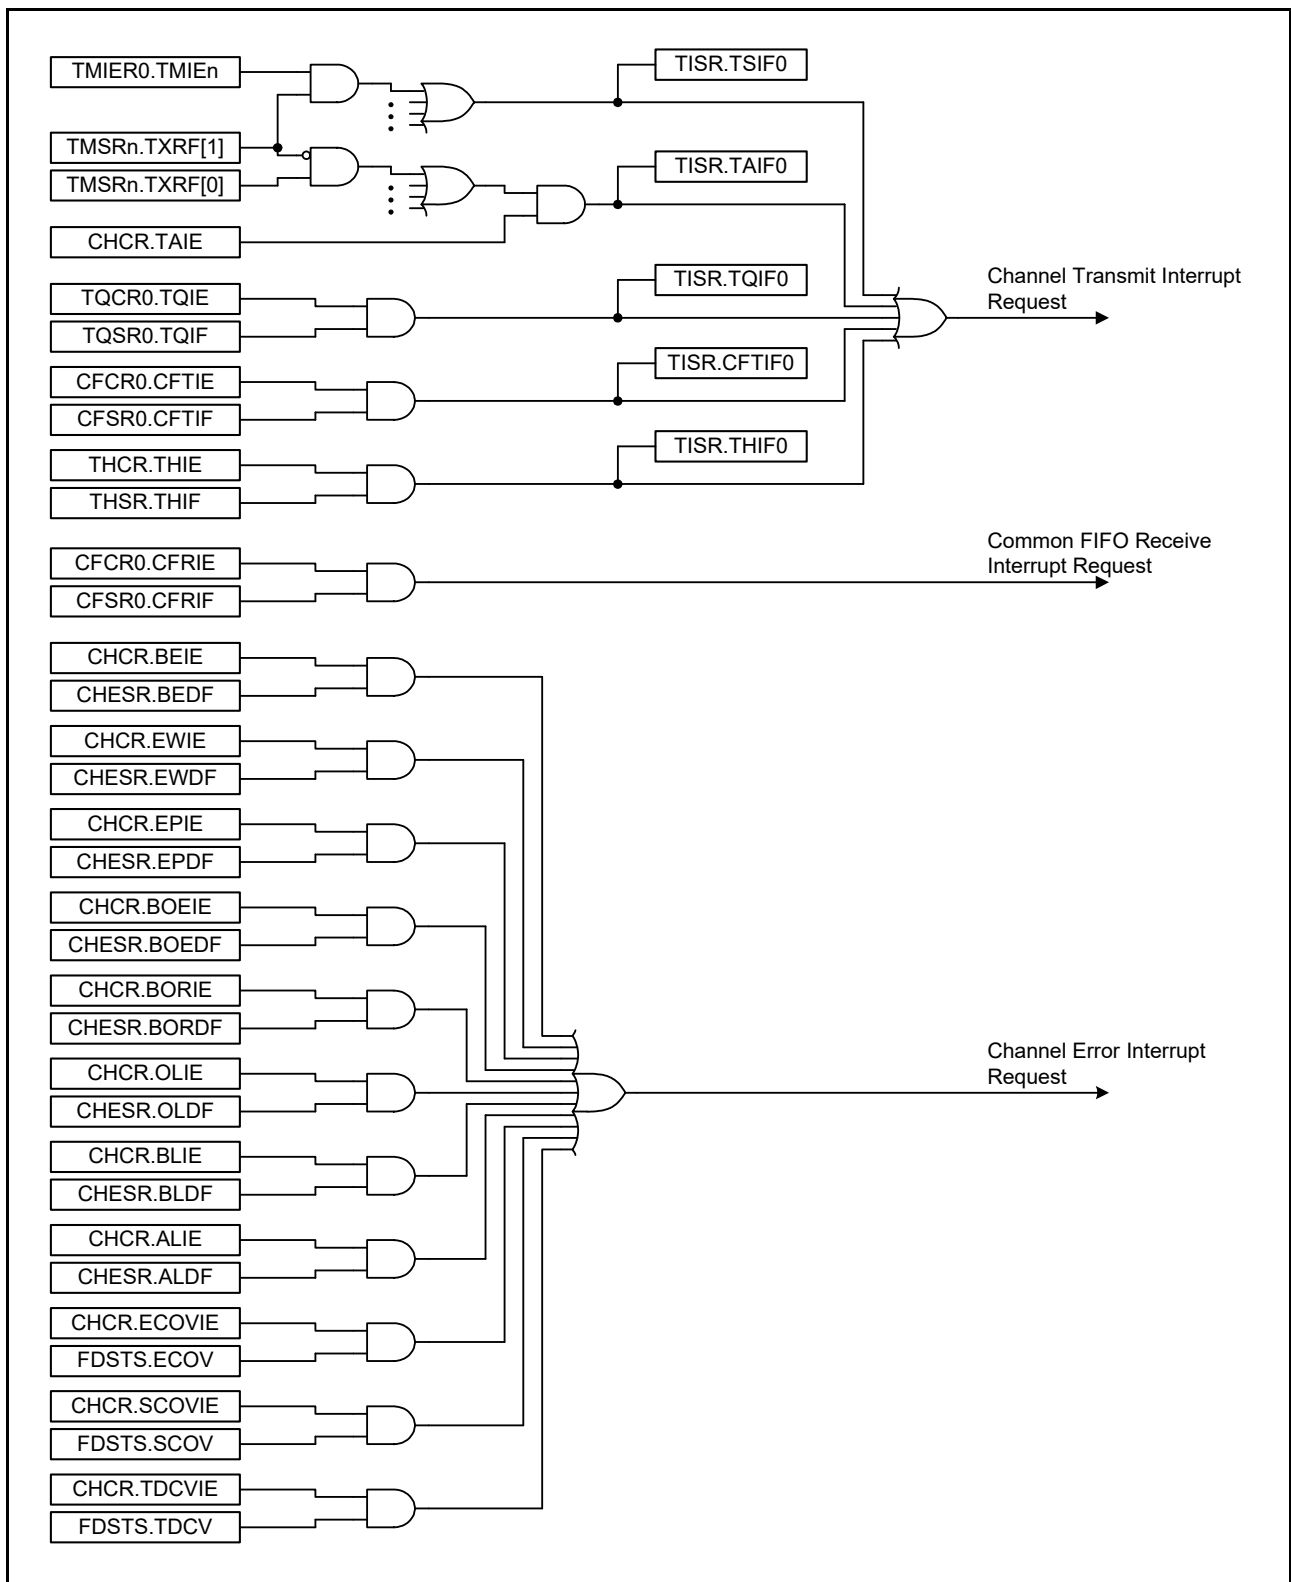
TMIER0.TMIEn

TMSRn.TXRF[1]

TMSRn.TXRF[0]

CHCR.TAIE

TISR.TSIF0

TISR.TAIF0

TQCR0.TQIE

TQSR0.TQIF

TISR.TQIF0

Channel Transmit Interrupt Request

CFCR0.CFTIE

CFSR0.CFTIF

TISR.CFTIF0

THCR.THIE

THSR.THIF

TISR.THIF0

CFCR0.CFRIE

CFSR0.CFRIF

Common FIFO Receive Interrupt Request

CHCR.BEIE

CHESR.BEDF

CHCR.EWIE

CHESR.EWDF

CHCR.EPIE

CHESR.EPDF

CHCR.BOEIE

CHESR.BOEDF

CHCR.BORIE

CHESR.BORDF

CHCR.OLIE

CHESR.OLDF

Channel Error Interrupt Request

CHCR.BLIE

CHESR.BLDF

CHCR.ALIE

CHESR.ALDF

CHCR.ECOVIE

FDSTS.ECOV

CHCR.SCOVIE

FDSTS.SCOV

CHCR.TDCVIE

FDSTS.TDCV